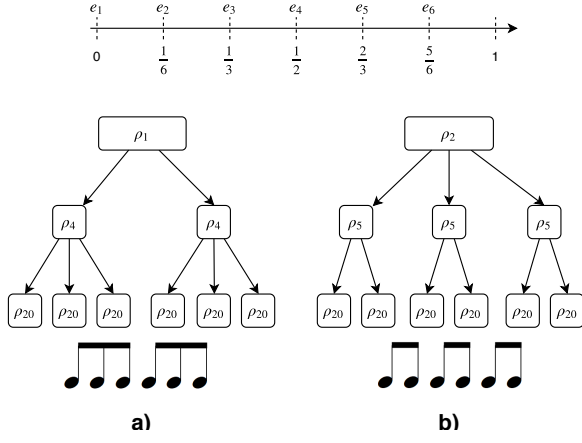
$e_1$ $e_2$ $e_3$ $e_4$ $e_5$ $e_6$

0 $\frac{1}{6}$ $\frac{1}{3}$ $\frac{1}{2}$ $\frac{2}{3}$ $\frac{5}{6}$ 1

$\rho_1$

$\rho_4$ $\rho_4$

$\rho_{20}$ $\rho_{20}$ $\rho_{20}$ $\rho_{20}$ $\rho_{20}$ $\rho_{20}$

a)

$\rho_2$

$\rho_5$ $\rho_5$ $\rho_5$

$\rho_{20}$ $\rho_{20}$ $\rho_{20}$ $\rho_{20}$ $\rho_{20}$ $\rho_{20}$

b)